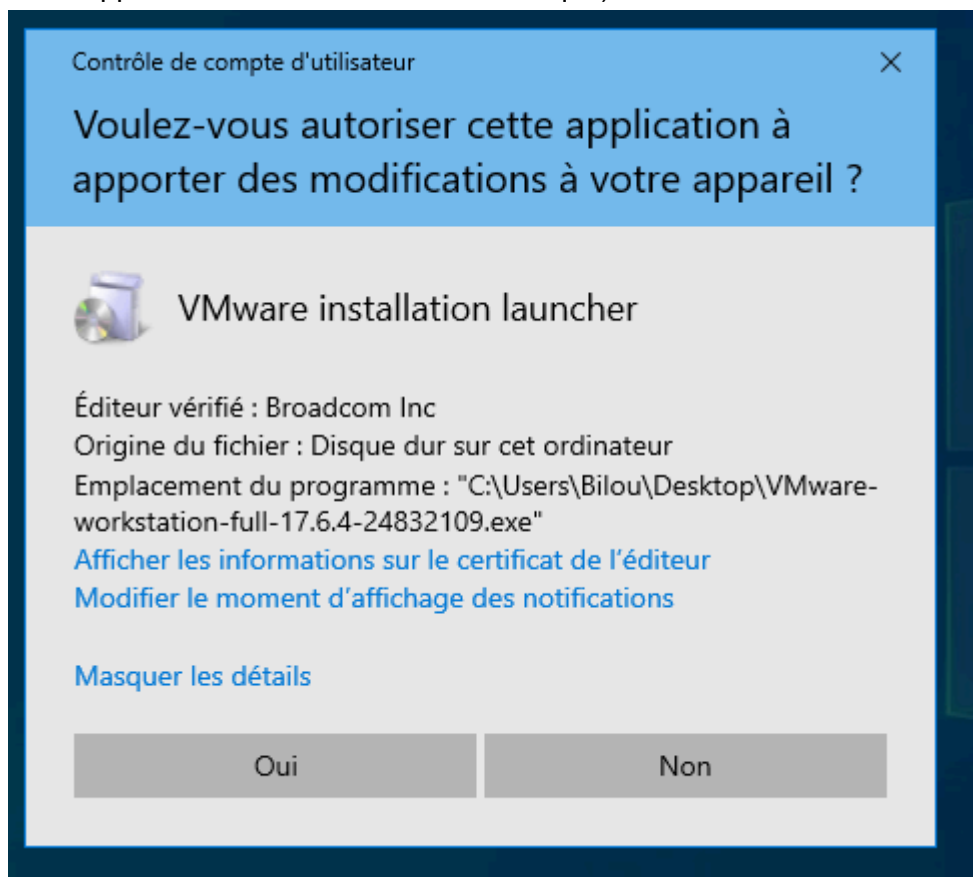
Contrôle de compte d'utilisateur

×

Voulez-vous autoriser cette application à apporter des modifications à votre appareil ?

VMware installation launcher

Éditeur vérifié : Broadcom Inc
Origine du fichier : Disque dur sur cet ordinateur
Emplacement du programme : "C:\Users\Bilou\Desktop\VMware-workstation-full-17.6.4-24832109.exe"
Afficher les informations sur le certificat de l'éditeur
Modifier le moment d'affichage des notifications

Masquer les détails

Oui

Non